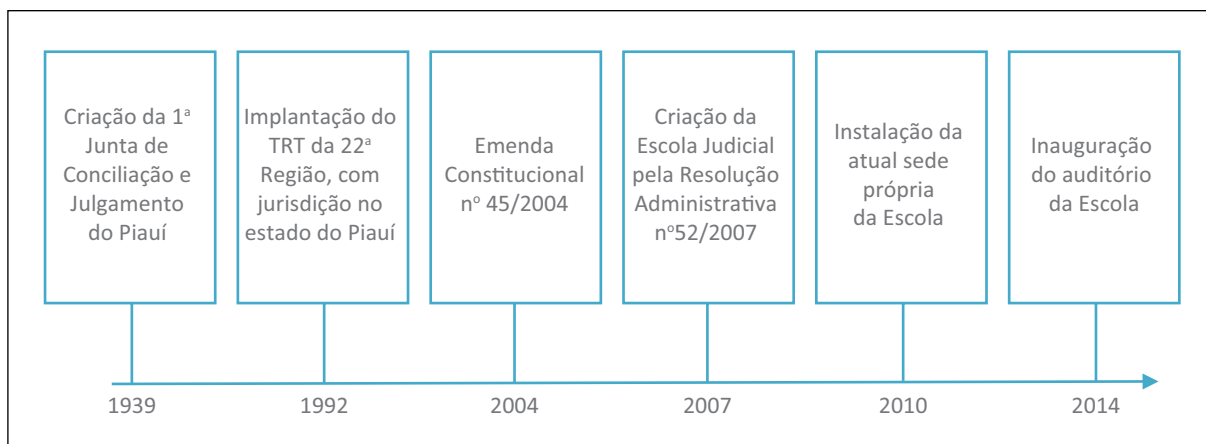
Criação da 1ª Junta de Conciliação e Julgamento do Piauí

Implantação do TRT da 22ª Região, com jurisdição no estado do Piauí

Emenda Constitucional nº 45/2004

Criação da Escola Judicial pela Resolução Administrativa nº52/2007

Instalação da atual sede própria da Escola

Inauguração do auditório da Escola

1939

1992

2004

2007

2010

2014